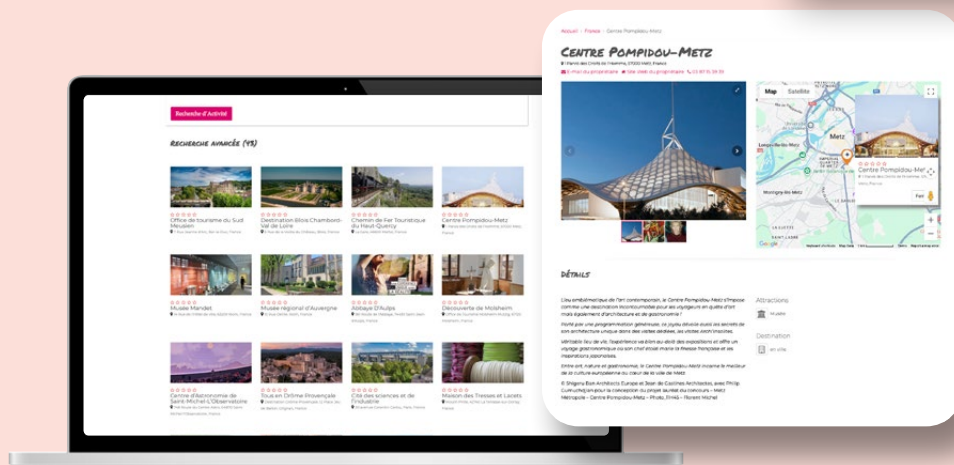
Recherche d'Activité

Recherche avancée (93)

Office de tourisme du Sud Meusien

Destination Blois Chambord-Val de Loire

Chemin de Fer Touristique du Haut-Quercy

Centre Pompidou-Metz

Musée Mandet

Musée régional d'Auvergne

Abbaye D'Aulps

Découverte de Molsheim

Centre d'astronomie de Saint-Michel-L'Observatoire

Tous en Drôme Provençale

Cité des sciences et de l'industrie

Maison des Tresses et Lacets

Accueil > France > Centre Pompidou-Metz

Centre Pompidou-Metz

1 Parvis des Droits de l'Homme, 57020 Metz, France

E-mail du propriétaire   Site Web du propriétaire   03 87 15 39 39

Map   Satellite

Metz

Centre Pompidou-Metz

Détails

L'icu emblématique de l'art contemporain, le Centre Pompidou-Metz s'impose comme une destination incontournable pour les voyageurs en quête d'art mais également d'architecture et de gastronomie !

Attractions

Musée

Destination

En ville

© Shigeru Ban Architects Europe et Jean de Gastines Architectes, avec Philip Gumuchdjian pour la conception du projet lauréat du concours – Metz Métropole – Centre Pompidou-Metz – Photo, Vinci – Florent Michel